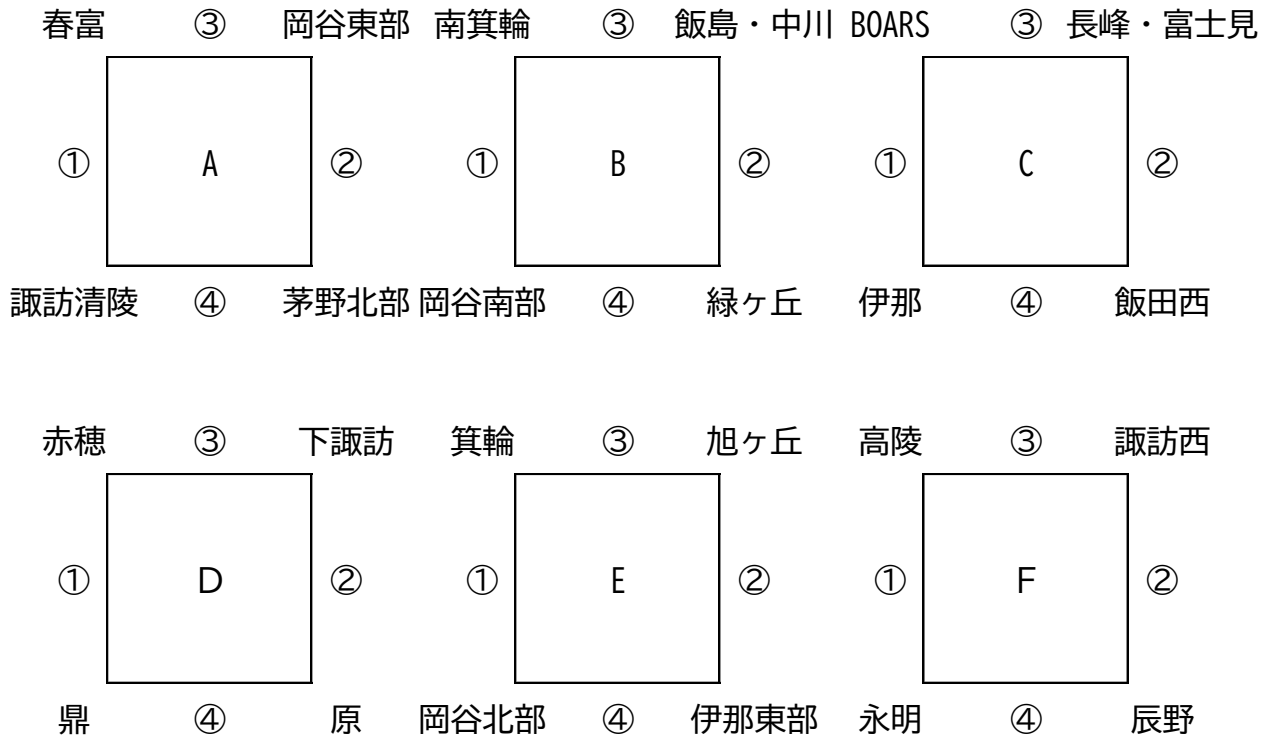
春富 ③ 岡谷東部 南箕輪 ③ 飯島・中川 BOARS ③ 長峰・富士見

① A ② ① B ② ① C ②

諏訪清陵 ④ 茅野北部 岡谷南部 ④ 緑ヶ丘 伊那 ④ 飯田西

赤穂 ③ 下諏訪 箕輪 ③ 旭ヶ丘 高陵 ③ 諏訪西

① D ② ① E ② ① F ②

鼎 ④ 原 岡谷北部 ④ 伊那東部 永明 ④ 辰野